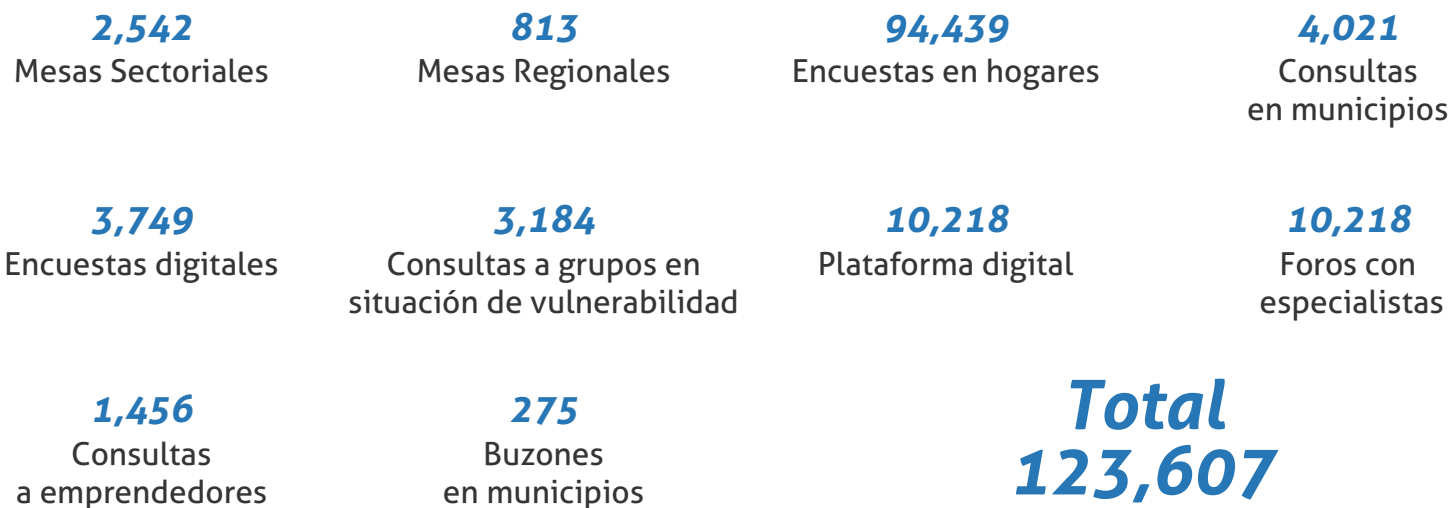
2,542
Mesas Sectoriales

813
Mesas Regionales

94,439
Encuestas en hogares

4,021
Consultas en municipios

3,749
Encuestas digitales

3,184
Consultas a grupos en situación de vulnerabilidad

10,218
Plataforma digital

10,218
Foros con especialistas

1,456
Consultas a emprendedores

275
Buzones en municipios

Total
123,607